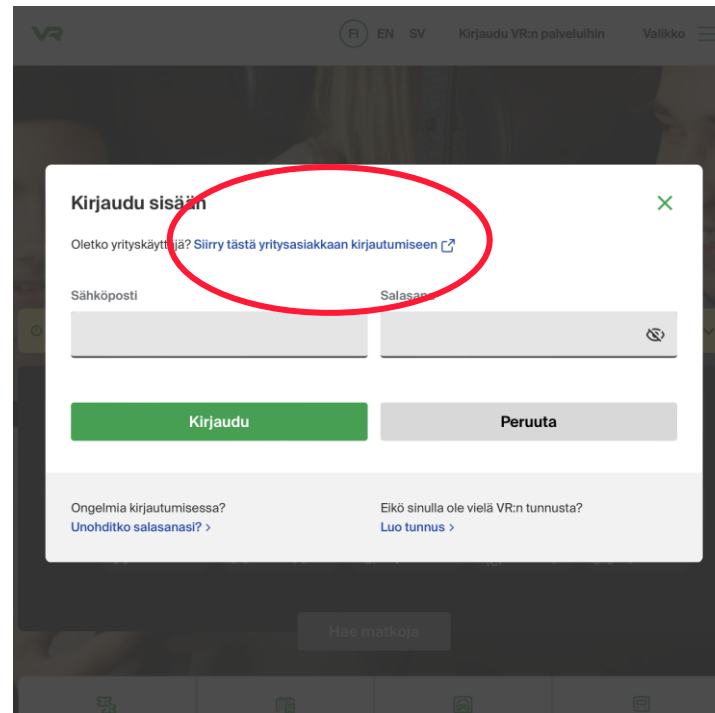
VR FI EN SV Kirjaudu VR:n palveluihin Valikko

Kirjaudu sisään

Oletko yrityskäyttäjä? Siirry tästä yritysasiakkaan kirjautumiseen

Sähköposti

Salasana

Kirjaudu

Peruuta

Ongelmia kirjautumisessa?
Unohditko salasanasi? >

Eikö sinulla ole vielä VR:n tunnusta?
Luo tunnus >

Hae matkoja